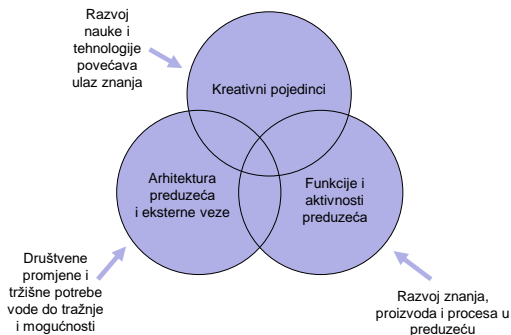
Razvoj nauke i tehnologije povećava ulaz znanja

Kreativni pojedinci

Arhitektura preduzeća i eksterne veze

Funkcije i aktivnosti preduzeća

Društvene promjene i tržišne potrebe vode do tražnje i mogućnosti

Razvoj znanja, proizvoda i procesa u preduzeću